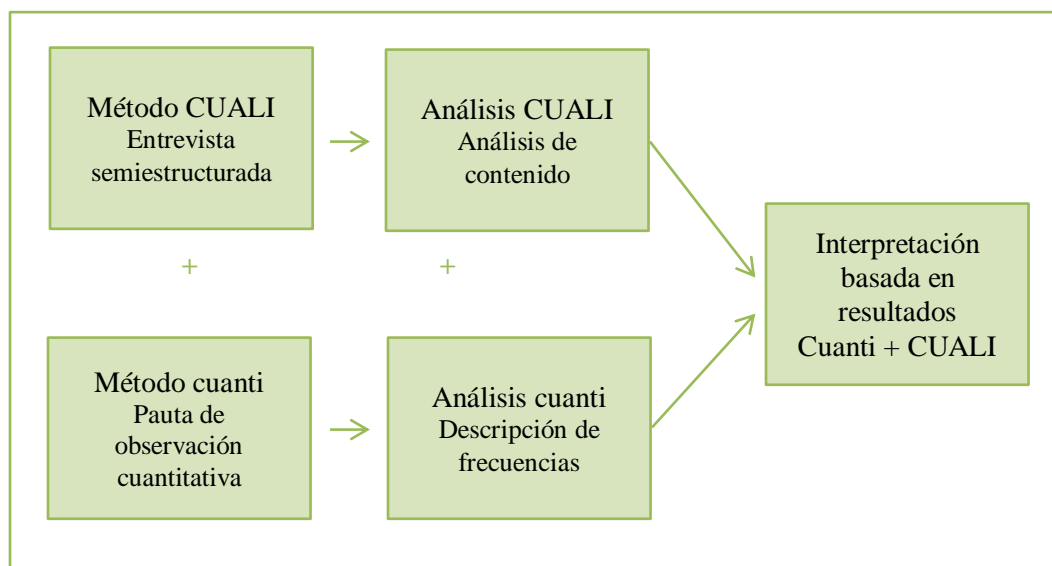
Método CUALI
Entrevista semiestructurada

Análisis CUALI
Análisis de contenido

+

+

Interpretación basada en resultados
Cuanti + CUALI

Método cuanti
Pauta de observación cuantitativa

Análisis cuanti
Descripción de frecuencias